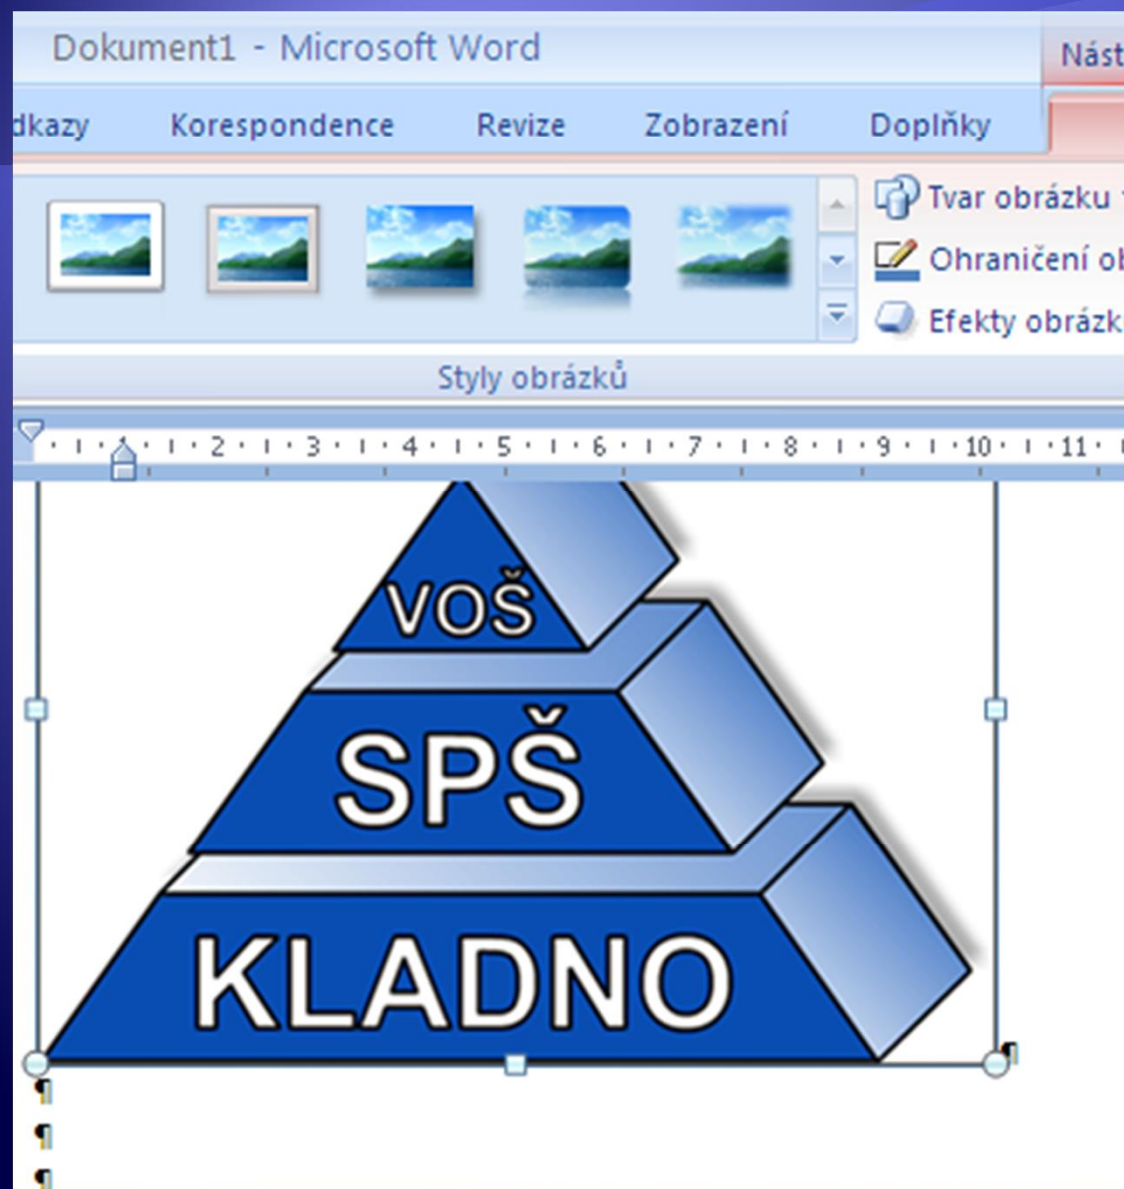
Dokument1 - Microsoft Word

Nást

dkazy Korespondence Revize Zobrazení Doplňky

Tvar obrázku

Ohraničení ob

Efekty obrázk

Styly obrázků

1 · 2 · 3 · 4 · 5 · 6 · 7 · 8 · 9 · 10 · 11

VOŠ

SPŠ

KLADNO

¶

¶

¶

¶